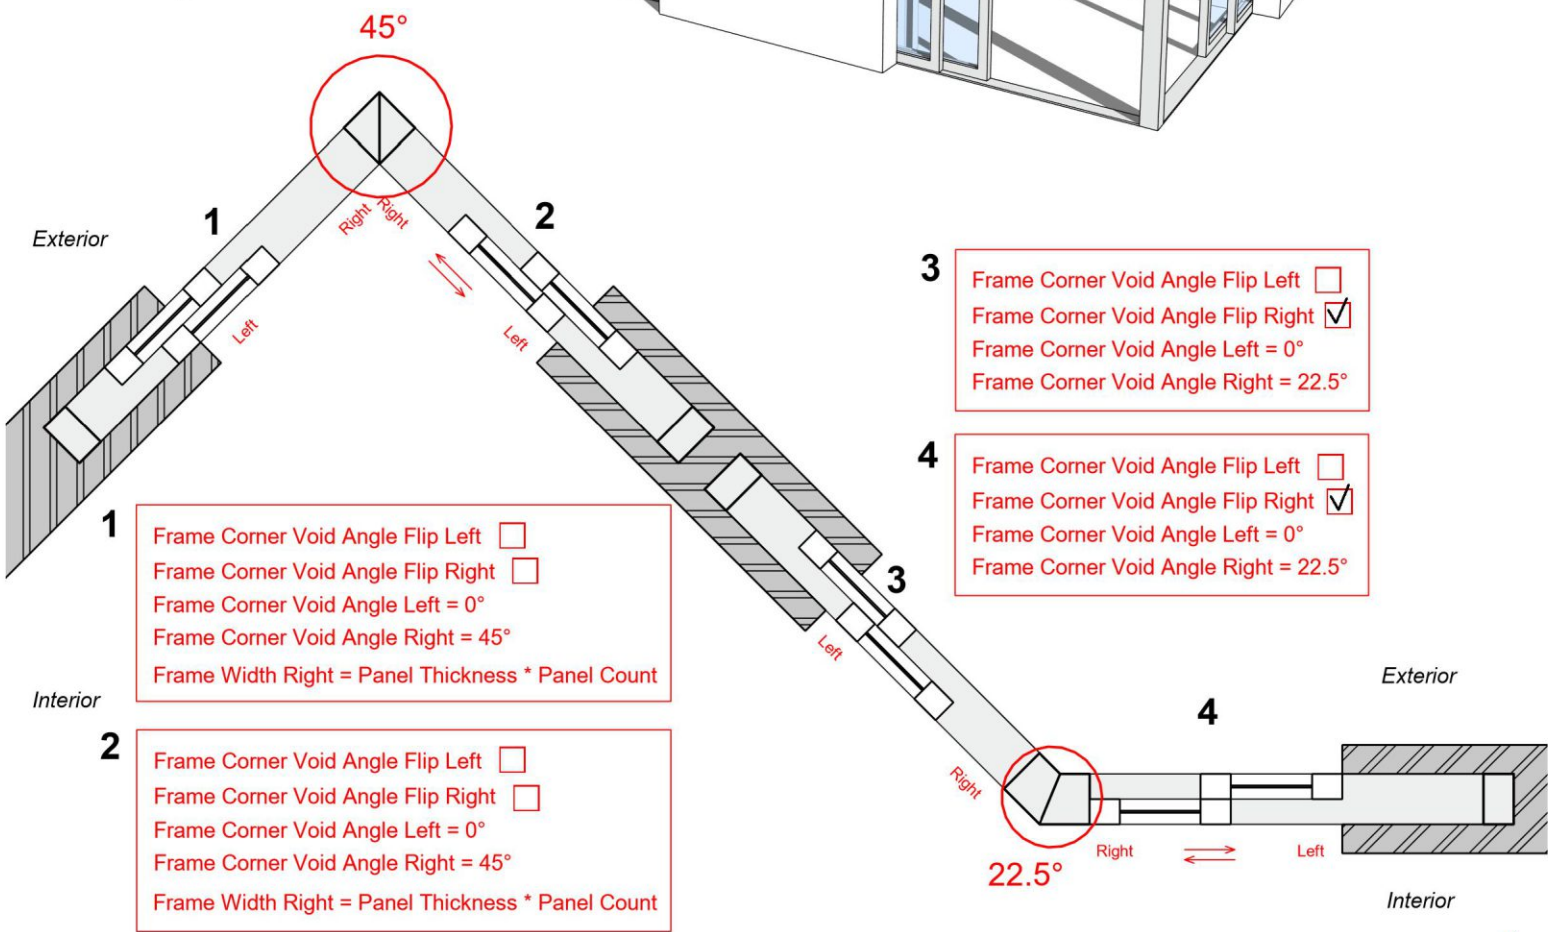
45°

Exterior

1

Right Right

2

Left

Left

3

Frame Corner Void Angle Flip Left ☐
Frame Corner Void Angle Flip Right ☑
Frame Corner Void Angle Left = 0°
Frame Corner Void Angle Right = 22.5°

4

Frame Corner Void Angle Flip Left ☐
Frame Corner Void Angle Flip Right ☑
Frame Corner Void Angle Left = 0°
Frame Corner Void Angle Right = 22.5°

1

Frame Corner Void Angle Flip Left ☐
Frame Corner Void Angle Flip Right ☐
Frame Corner Void Angle Left = 0°
Frame Corner Void Angle Right = 45°
Frame Width Right = Panel Thickness * Panel Count

3

Left

Interior

2

Frame Corner Void Angle Flip Left ☐
Frame Corner Void Angle Flip Right ☐
Frame Corner Void Angle Left = 0°
Frame Corner Void Angle Right = 45°
Frame Width Right = Panel Thickness * Panel Count

Exterior

4

Right

Right

Left

22.5°

Interior